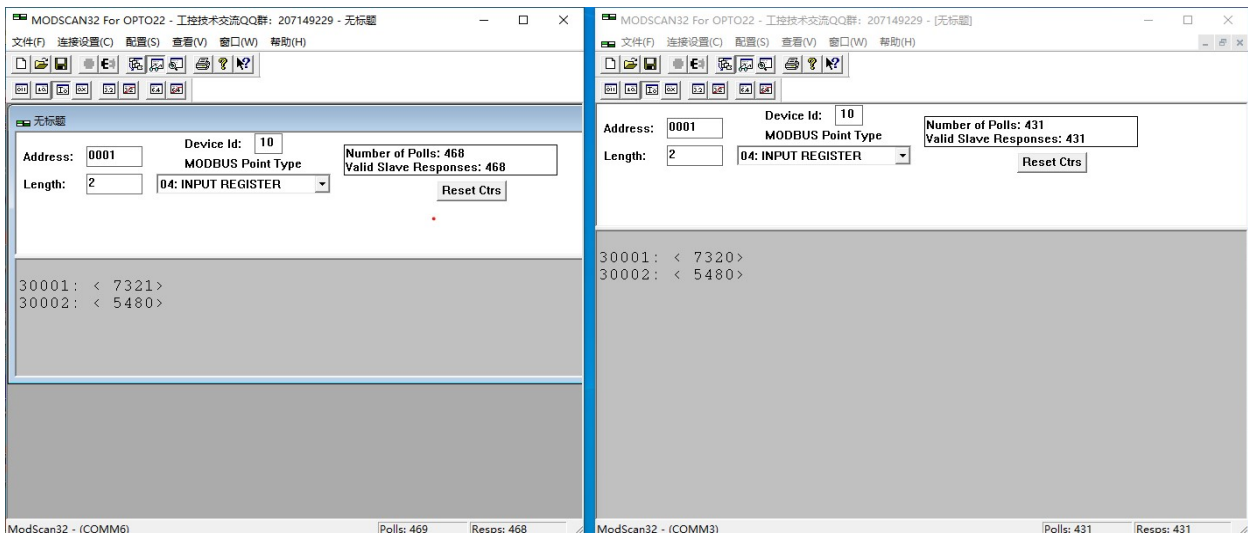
MODSCAN32 For OPTO22 - 工控技术交流QQ群: 207149229 - 无标题

文件(F) 连接设置(C) 配置(S) 查看(V) 窗口(W) 帮助(H)

无标题

Device Id: 10

Address: 0001

MODBUS Point Type

Length: 2

04: INPUT REGISTER

Number of Polls: 468
Valid Slave Responses: 468

Reset Ctrs

30001: < 7321>
30002: < 5480>

ModScan32 - (COMM6) Polls: 469 Resps: 468

MODSCAN32 For OPTO22 - 工控技术交流QQ群: 207149229 - [无标题]

文件(F) 连接设置(C) 配置(S) 查看(V) 窗口(W) 帮助(H)

Device Id: 10

Address: 0001

MODBUS Point Type

Length: 2

04: INPUT REGISTER

Number of Polls: 431
Valid Slave Responses: 431

Reset Ctrs

30001: < 7320>
30002: < 5480>

ModScan32 - (COMM3) Polls: 431 Resps: 431